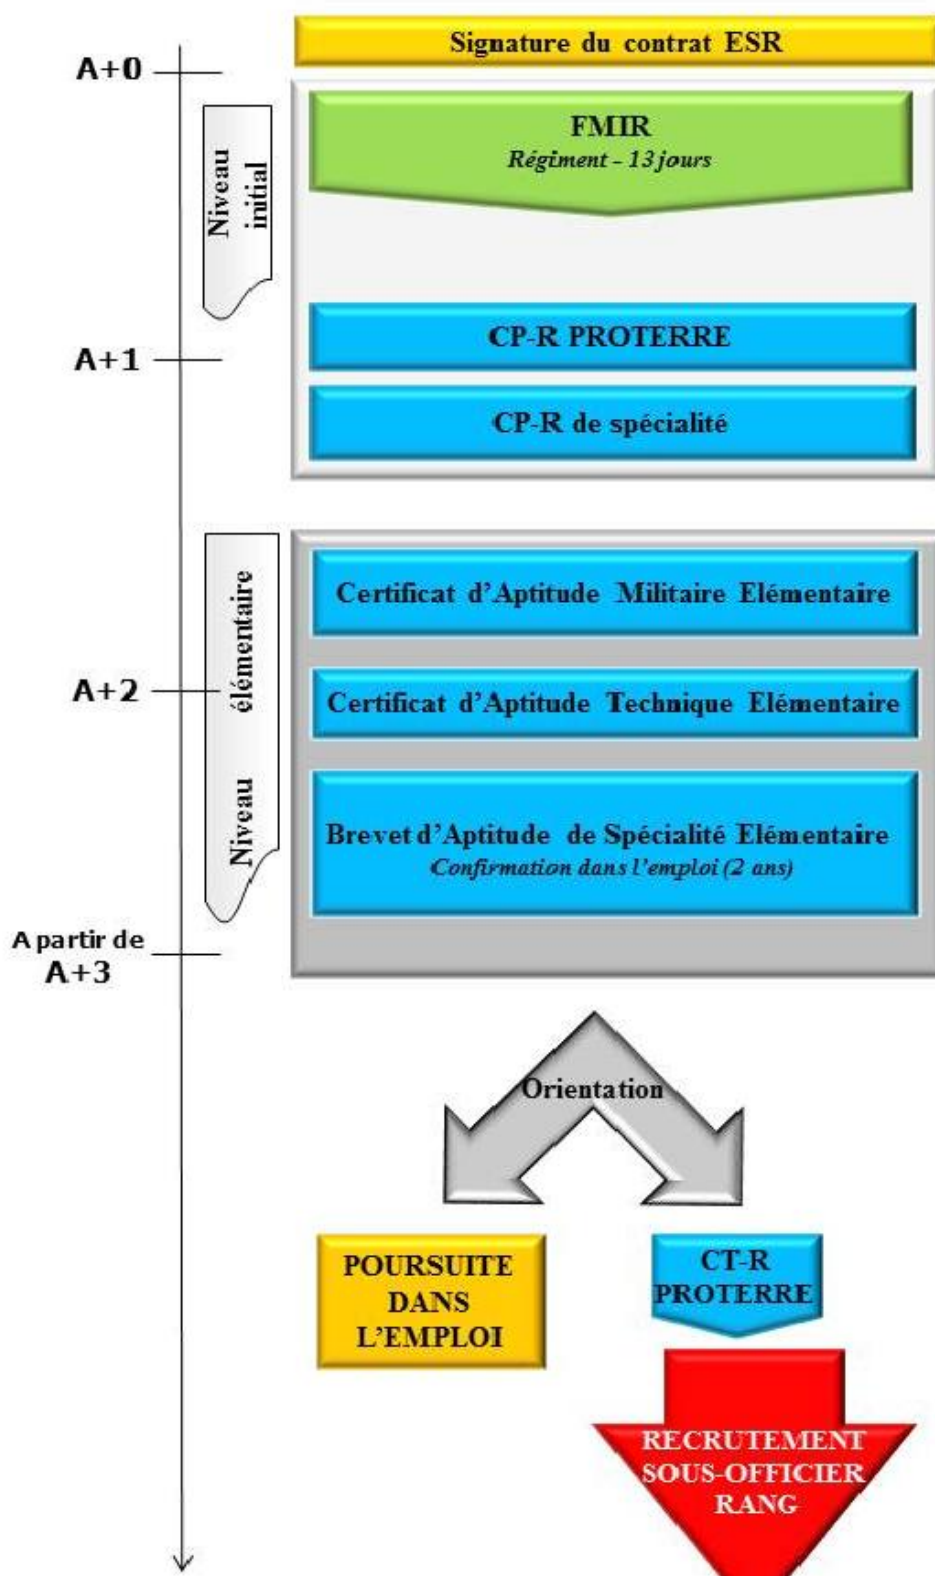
A+0

Signature du contrat ESR

Niveau initial

FMIR
Régiment - 13 jours

A+1

CP-R PROTERRE

CP-R de spécialité

Niveau élémentaire

Certificat d'Aptitude Militaire Elémentaire

A+2

Certificat d'Aptitude Technique Elémentaire

Brevet d'Aptitude de Spécialité Elémentaire
Confirmation dans l'emploi (2 ans)

A partir de A+3

Orientation

POURSUITE DANS L'EMPLOI

CT-R PROTERRE

RECRUTEMENT SOUS-OFFICIER RANG